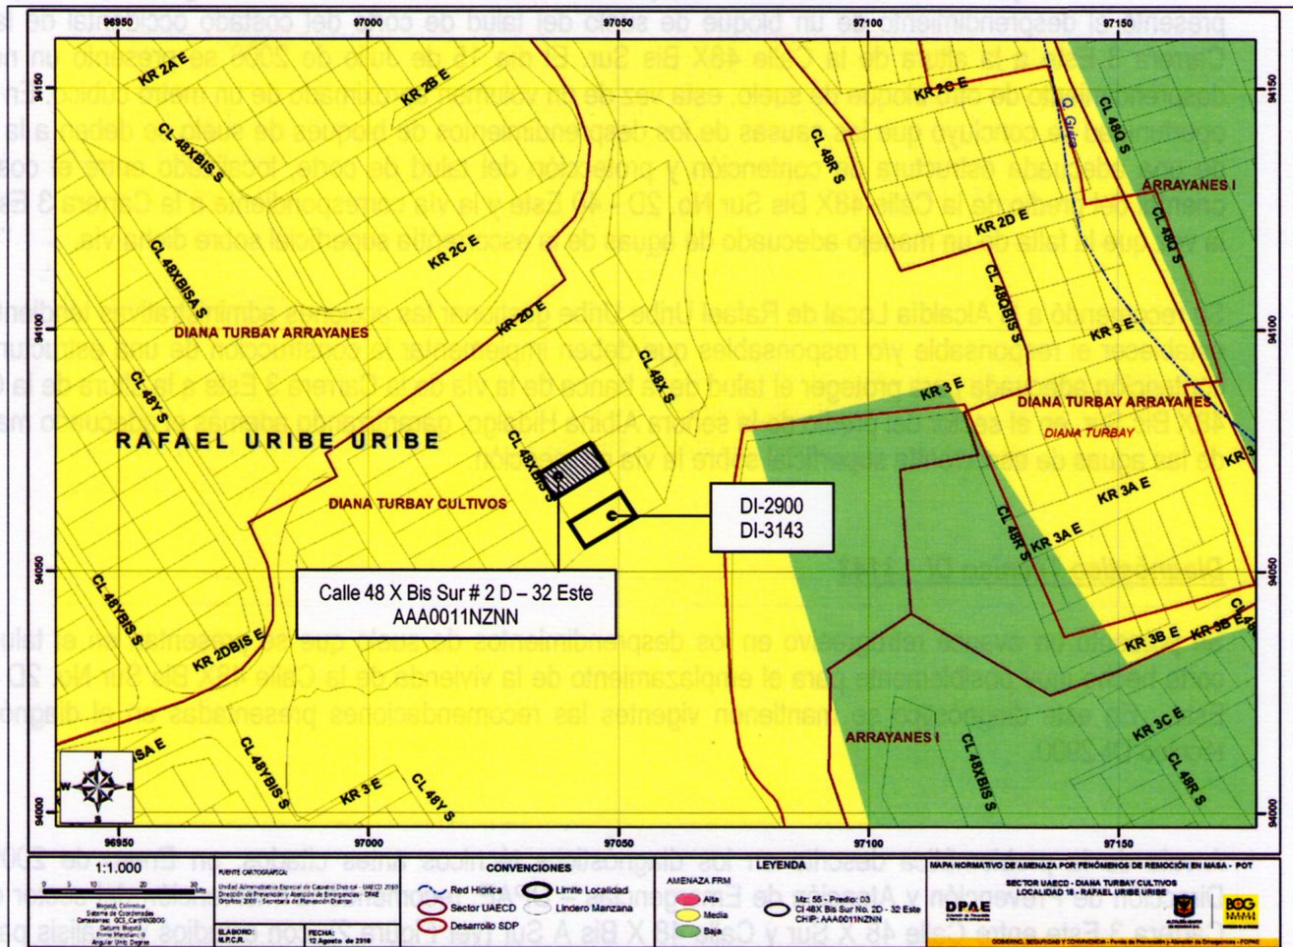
96950 97000 97050 97100 97150

94150 94100 94050 94000

KR 2A E
KR 2B E
KR 2C E
KR 2D E
CL 48R S
CL 48Q S
ARRAYANES I
CL 48XBIS S
KR 2C E
KR 2D E
CL 48XBISA S
DIANA TURBAY ARRAYANES
KR 2D E
CL 48X S
CL 48QBIS S
KR 3 E
CL 48Y S
KR 3 E
DIANA TURBAY ARRAYANES
DIANA TURBAY
RAFAEL URIBE URIBE
CL 48XBIS S
DIANA TURBAY CULTIVOS
DI-2900
DI-3143
KR 3A E
CL 48R S
KR 3A E
Calle 48 X Bis Sur # 2 D – 32 Este
AAA0011NZNN
CL 48YBIS S
KR 2DBIS E
KR 3B E
KR 3B E
ARRAYANES I
KR 3C E
CL 48XBIS S
CL 48YBIS S
KR 3 E
CL 48Y S
CL 48R S

96950 97000 97050 97100 97150

1:1.000
CONVENCIONES
Red Hídrica
Sector UAECD
Desarrollo SDP
Límite Localidad
Lindero Manzana
AMENAZA FRM
Alta
Media
Baja
LEYENDA
Mz: 55 - Predio: 03
Cl 48X Bis Sur No. 2D - 32 Este
CHIP: AAA0011NZNN
ELABORÓ: M.P.C.R.
FECHA: 12 Agosto de 2008
MAPA NORMATIVO DE AMENAZA POR FENÓMENOS DE REMOCIÓN EN MASA - POT
SECTOR UAECD - DIANA TURBAY CULTIVOS
LOCALIDAD 18 - RAFAEL URIBE URIBE
DPAE
BOG